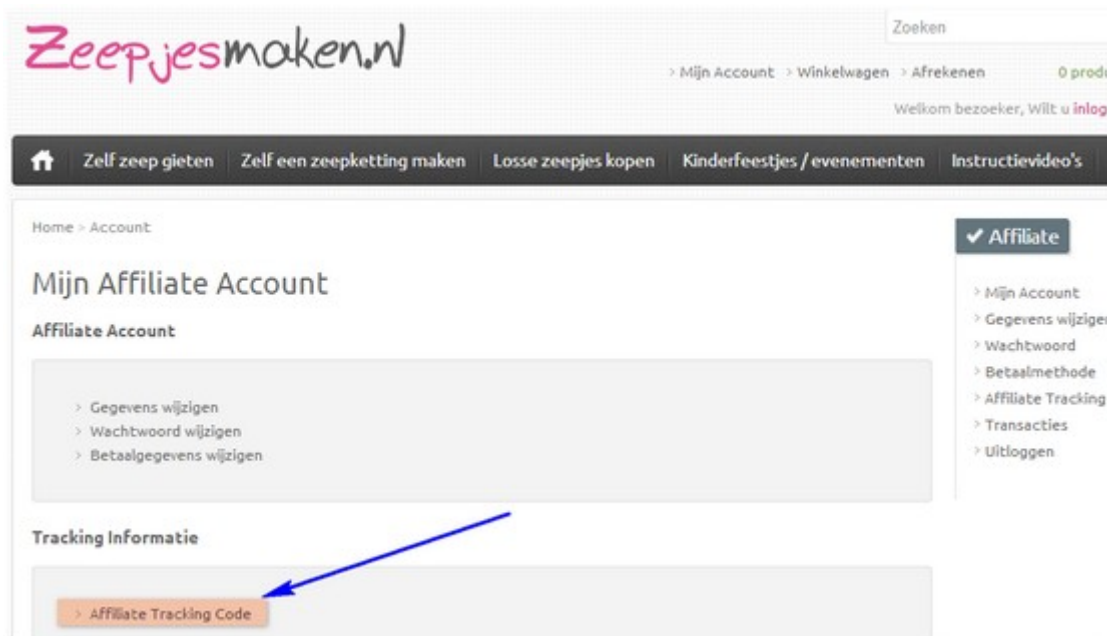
Zeepjesmaken.nl

Zoeken

> Mijn Account > Winkelwagen > Afrekenen 0 produ

Welkom bezoeker, Wilt u inlog

Zelf zeep gieten | Zelf een zeepketting maken | Losse zeepjes kopen | Kinderfeestjes / evenementen | Instructievideo's

Home > Account

Mijn Affiliate Account

Affiliate Account

> Gegevens wijzigen
> Wachtwoord wijzigen
> Betaalgegevens wijzigen

Tracking Informatie

> Affiliate Tracking Code

✔ Affiliate

> Mijn Account
> Gegevens wijzige
> Wachtwoord
> Betaalmethode
> Affiliate Tracking
> Transacties
> Uitloggen